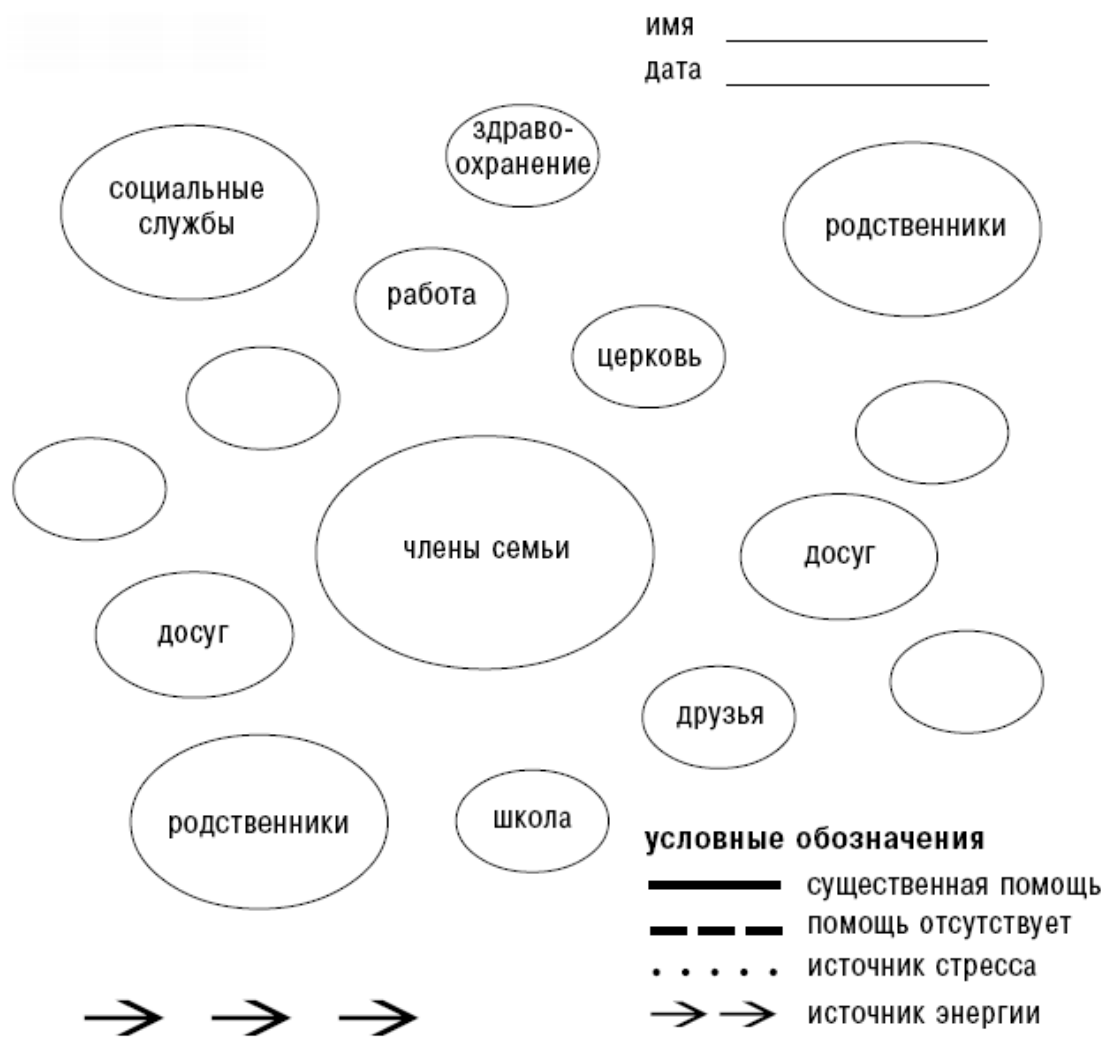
имя ____________

дата ____________

здравоохранение

социальные службы

родственники

работа

церковь

члены семьи

досуг

досуг

друзья

родственники

школа

условные обозначения

существенная помощь

помощь отсутствует

источник стресса

источник энергии